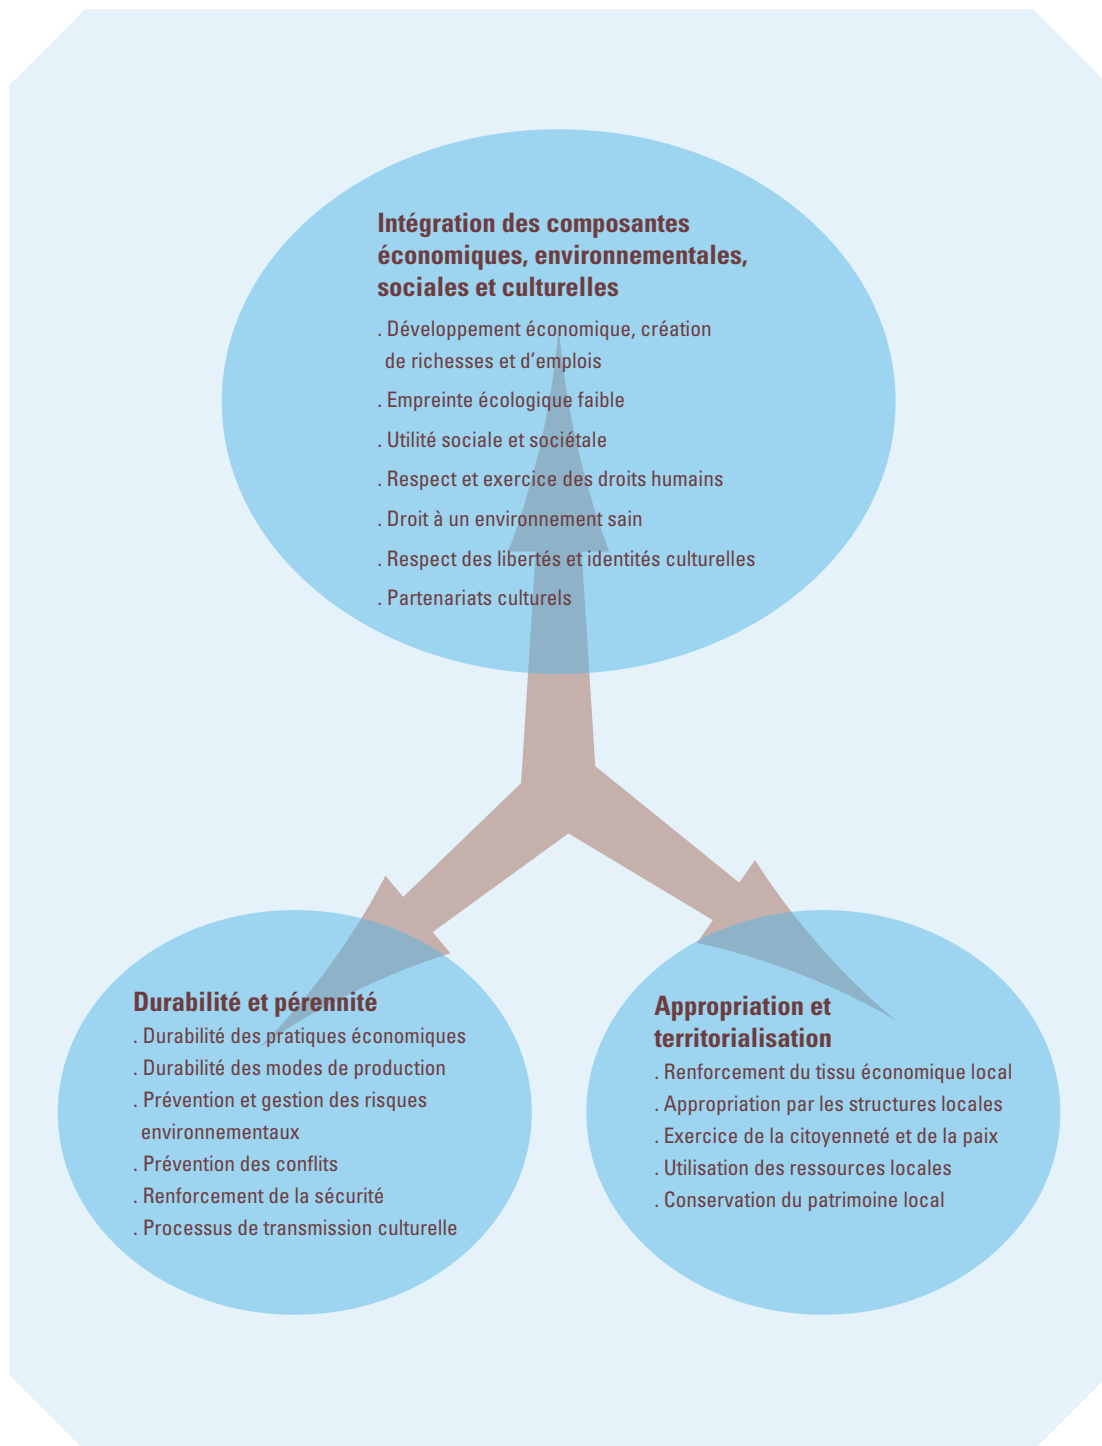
Intégration des composantes économiques, environnementales, sociales et culturelles

. Développement économique, création de richesses et d'emplois

. Empreinte écologique faible

. Utilité sociale et sociétale

. Respect et exercice des droits humains

. Droit à un environnement sain

. Respect des libertés et identités culturelles

. Partenariats culturels

Durabilité et pérennité

. Durabilité des pratiques économiques

. Durabilité des modes de production

. Prévention et gestion des risques environnementaux

. Prévention des conflits

. Renforcement de la sécurité

. Processus de transmission culturelle

Appropriation et territorialisation

. Renforcement du tissu économique local

. Appropriation par les structures locales

. Exercice de la citoyenneté et de la paix

. Utilisation des ressources locales

. Conservation du patrimoine local